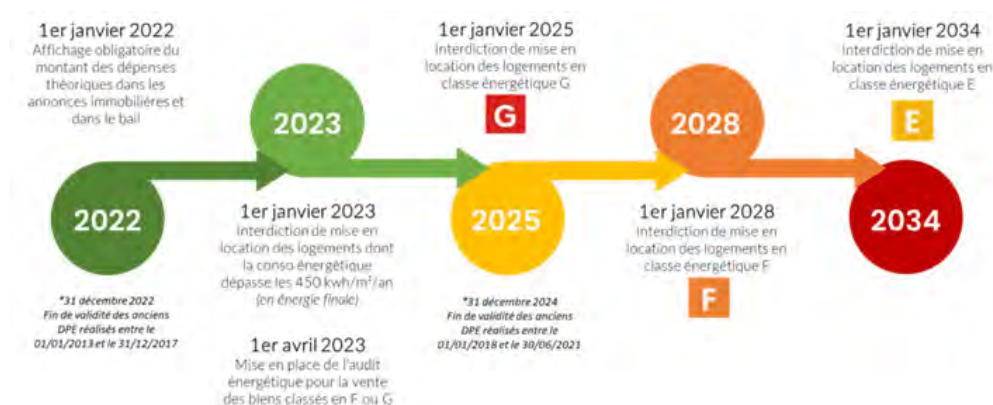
1er janvier 2022
Affichage obligatoire du montant des dépenses théoriques dans les annonces immobilières et dans le bail

2022

*31 décembre 2022
Fin de validité des anciens DPE réalisés entre le 01/01/2013 et le 31/12/2017

2023

1er janvier 2023
Interdiction de mise en location des logements dont la conso énergétique dépasse les 450 kwh/m²/an (en énergie finale)

1er avril 2023
Mise en place de l'audit énergétique pour la vente des biens classés en F ou G

1er janvier 2025
Interdiction de mise en location des logements en classe énergétique G

G

2025

*31 décembre 2024
Fin de validité des anciens DPE réalisés entre le 01/01/2018 et le 30/06/2021

2028

1er janvier 2028
Interdiction de mise en location des logements en classe énergétique F

F

1er janvier 2034
Interdiction de mise en location des logements en classe énergétique E

E

2034